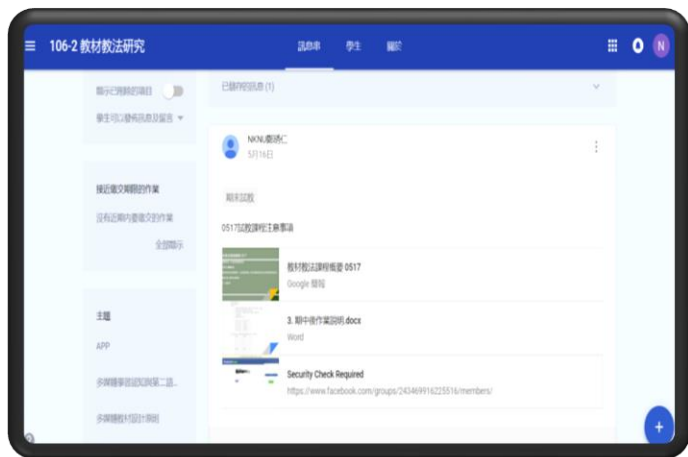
106-2 教材教法研究

訊息串 學生 關於

N

顯示已刪除的項目

學生可以張貼訊息及留言

接近繳交期限的作業

沒有近期內要繳交的作業

全部顯示

主題

APP

多媒體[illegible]

多媒體教材設計課程

已關閉的訊息 (1)

NKNU翁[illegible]

5月16日

期末試教

0517試教課程注意事項

教材教法課程概要 0517

Google 簡報

3. 期中佳作業說明.docx

Word

Security Check Required

https://www.facebook.com/groups/243469916225516/members/

+